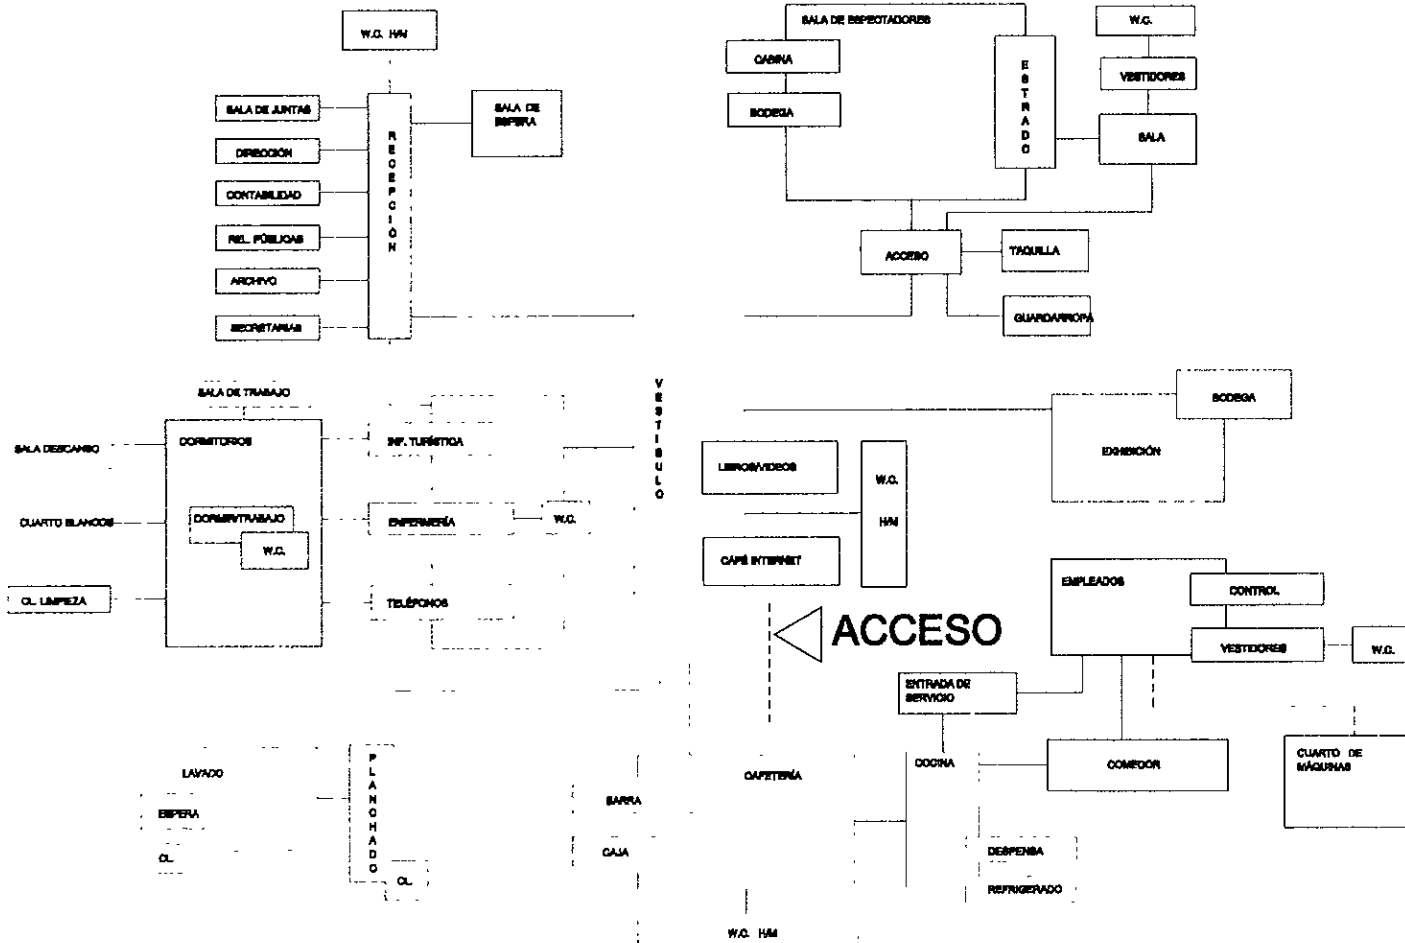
W.C. H/M

SALA DE JUNTAS
DIRECCIÓN
CONTABILIDAD
REL. PÚBLICAS
ARCHIVO
SECRETARIAS

RECEPCIÓN

SALA DE ESPERA

SALA DE ESPECTADORES
CABINA
BODEGA
ESTRADO
W.C.
VESTIDORES
SALA
ACCESO
TAQUILLA
GUARDARROPA

SALA DE TRABAJO
SALA DESCANSO
DORMITORIOS
CUARTO BLANCOS
DORMIT/TRABAJO
W.C.
CL. LIMPIEZA

INF. TURÍSTICA
ENFERMERÍA
W.C.
TELÉFONOS

VESTIBULO

LIBROS/VIDEOS
W.C.
H/M
CAFÉ INTERNET

BODEGA
EXHIBICIÓN

ACCESO

EMPLEADOS
CONTROL
VESTIDORES
W.C.

ENTRADA DE SERVICIO

LAVADO
ESPERA
CL.
PLANCHADO
CL.

BARRA
CAJA
CAFETERÍA
COCINA
COMEDOR
CUARTO DE MÁQUINAS
DESPENSA
REFRIGERADO

W.C. H/M